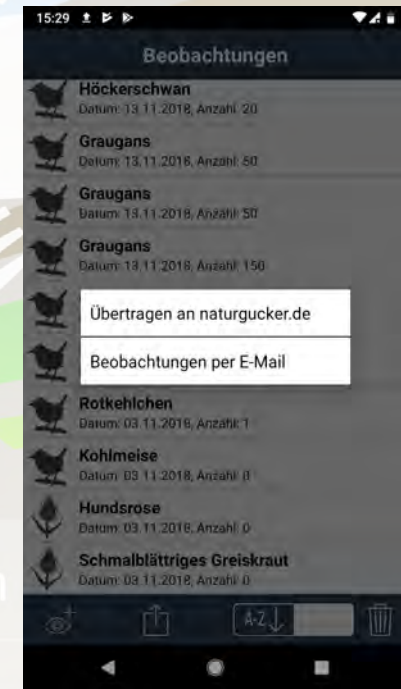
15:29

Beobachtungen

Höckerschwan
Datum: 13.11.2018, Anzahl: 20

Graugans
Datum: 13.11.2018, Anzahl: 50

Graugans
Datum: 13.11.2018, Anzahl: 50

Graugans
Datum: 13.11.2018, Anzahl: 150

Übertragen an naturgucker.de

Beobachtungen per E-Mail

Rotkehlchen
Datum: 03.11.2018, Anzahl: 1

Kohlmeise
Datum: 03.11.2018, Anzahl: 0

Hundsrose
Datum: 03.11.2018, Anzahl: 0

Schmalblättriges Greiskraut
Datum: 03.11.2018, Anzahl: 0

A-Z